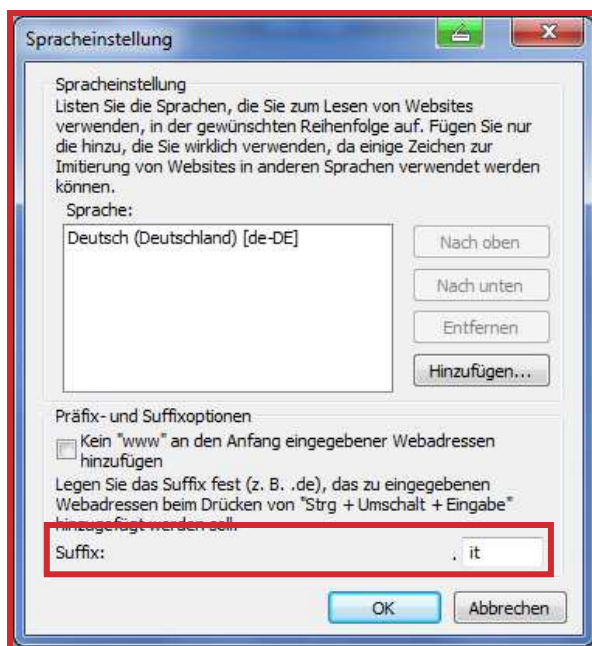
Spracheinstellung

Spracheinstellung
Listen Sie die Sprachen, die Sie zum Lesen von Websites verwenden, in der gewünschten Reihenfolge auf. Fügen Sie nur die hinzu, die Sie wirklich verwenden, da einige Zeichen zur Imitierung von Websites in anderen Sprachen verwendet werden können.
Sprache:
Deutsch (Deutschland) [de-DE]

Nach oben
Nach unten
Entfernen
Hinzufügen...

Präfix- und Suffixoptionen
Kein "www" an den Anfang eingegebener Webadressen hinzufügen
Legen Sie das Suffix fest (z. B. .de), das zu eingegebenen Webadressen beim Drücken von "Strg + Umschalt + Eingabe" hinzugefügt werden soll.
Suffix: . it

OK
Abbrechen